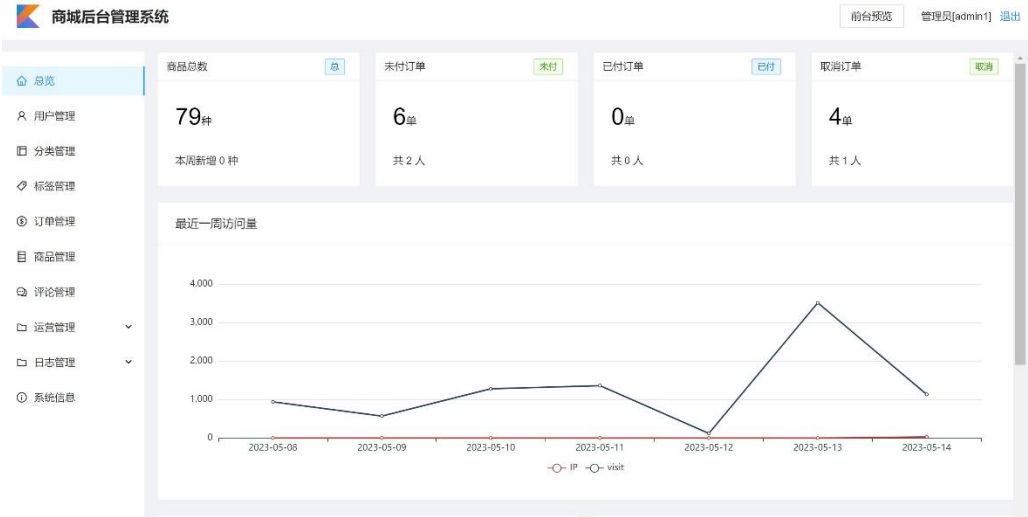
商城后台管理系统

前台预览 管理员[admin1] 退出

总览
用户管理
分类管理
标签管理
订单管理
商品管理
评论管理
运营管理
日志管理
系统信息

商品总数 总
79种
本周新增 0 种

未付订单 未付
6单
共 2 人

已付订单 已付
0单
共 0 人

取消订单 取消
4单
共 1 人

最近一周访问量

4,000
3,000
2,000
1,000
0

2023-05-08
2023-05-09
2023-05-10
2023-05-11
2023-05-12
2023-05-13
2023-05-14

IP visit